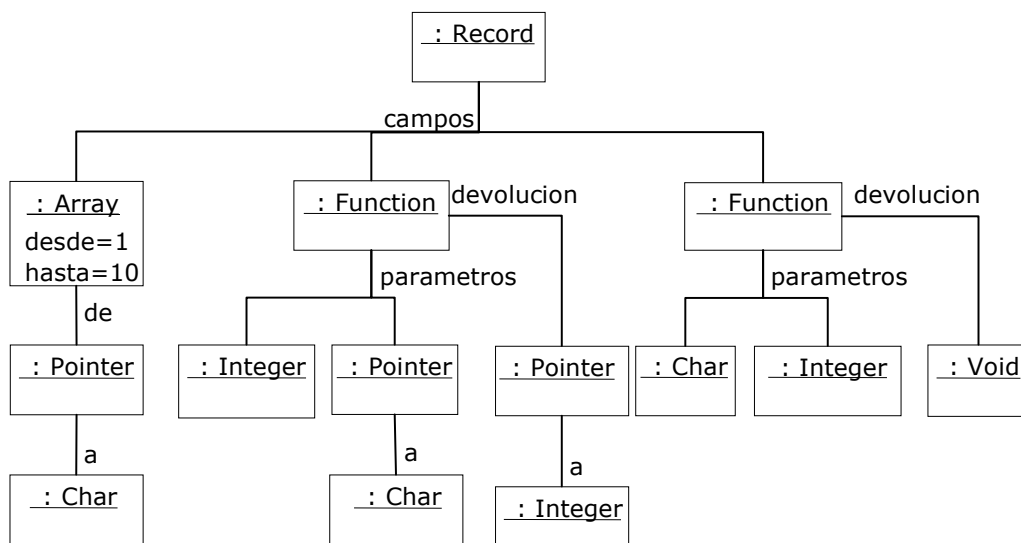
: Record

campos

: Array
desde=1
hasta=10

de

: Pointer

a

: Char

: Function

devolucion

parametros

: Integer

: Pointer

a

: Char

: Pointer

a

: Integer

: Function

devolucion

parametros

: Char

: Integer

: Void